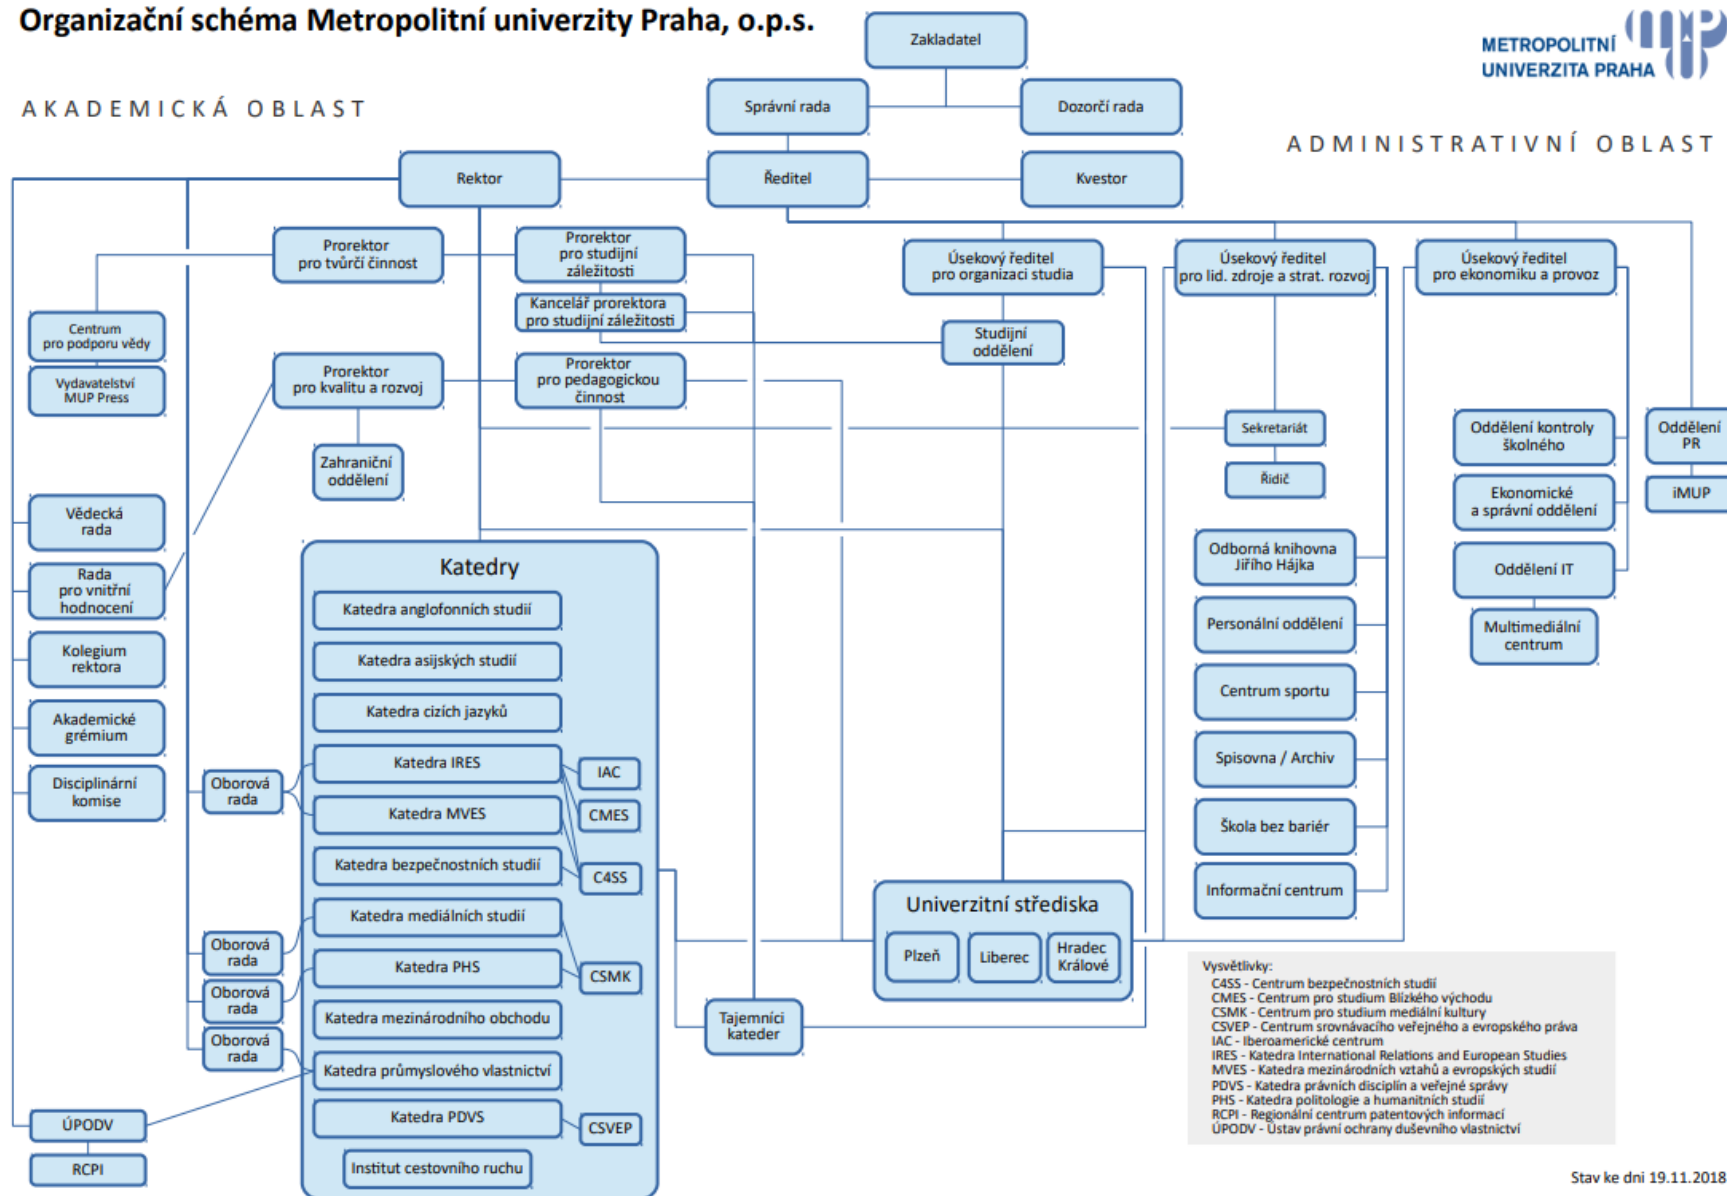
Organizační schéma Metropolitní univerzity Praha, o.p.s.

METROPOLITNÍ UNIVERZITA PRAHA

AKADEMICKÁ OBLAST

ADMINISTRATIVNÍ OBLAST

Zakladatel

Správní rada

Dozorčí rada

Rektor

Ředitel

Kvestor

Prorektor pro tvůrčí činnost

Prorektor pro studijní záležitosti

Kancelář prorektora pro studijní záležitosti

Úsekový ředitel pro organizaci studia

Úsekový ředitel pro lid. zdroje a strat. rozvoj

Úsekový ředitel pro ekonomiku a provoz

Studijní oddělení

Centrum pro podporu vědy

Vydavatelství MUP Press

Prorektor pro kvalitu a rozvoj

Prorektor pro pedagogickou činnost

Zahraniční oddělení

Sekretariát

Řidič

Oddělení kontroly školného

Oddělení PR

iMUP

Ekonomické a správní oddělení

Oddělení IT

Multimediální centrum

Vědecká rada

Rada pro vnitřní hodnocení

Kolegium rektora

Akademické grémium

Disciplinární komise

Oborová rada

Oborová rada

Oborová rada

Oborová rada

Katedry

Katedra anglofonních studií

Katedra asijských studií

Katedra cizích jazyků

Katedra IRES

Katedra MVES

Katedra bezpečnostních studií

Katedra mediálních studií

Katedra PHS

Katedra mezinárodního obchodu

Katedra průmyslového vlastnictví

Katedra PDVS

Institut cestovního ruchu

IAC

CMES

C4SS

CSMK

CSVEP

Tajemníci kateder

ÚPODV

RCPI

Odborná knihovna Jiřího Hájka

Personální oddělení

Centrum sportu

Spisovna / Archiv

Škola bez bariér

Informační centrum

Univerzitní střediska

Plzeň

Liberec

Hradec Králové

Vysvětlivky:
C4SS - Centrum bezpečnostních studií
CMES - Centrum pro studium Blízkého východu
CSMK - Centrum pro studium mediální kultury
CSVEP - Centrum srovnávacího veřejného a evropského práva
IAC - Iberoamerické centrum
IRES - Katedra International Relations and European Studies
MVES - Katedra mezinárodních vztahů a evropských studií
PDVS - Katedra právních disciplín a veřejné správy
PHS - Katedra politologie a humanitních studií
RCPI - Regionální centrum patentových informací
ÚPODV - Ústav právní ochrany duševního vlastnictví

Stav ke dni 19.11.2018